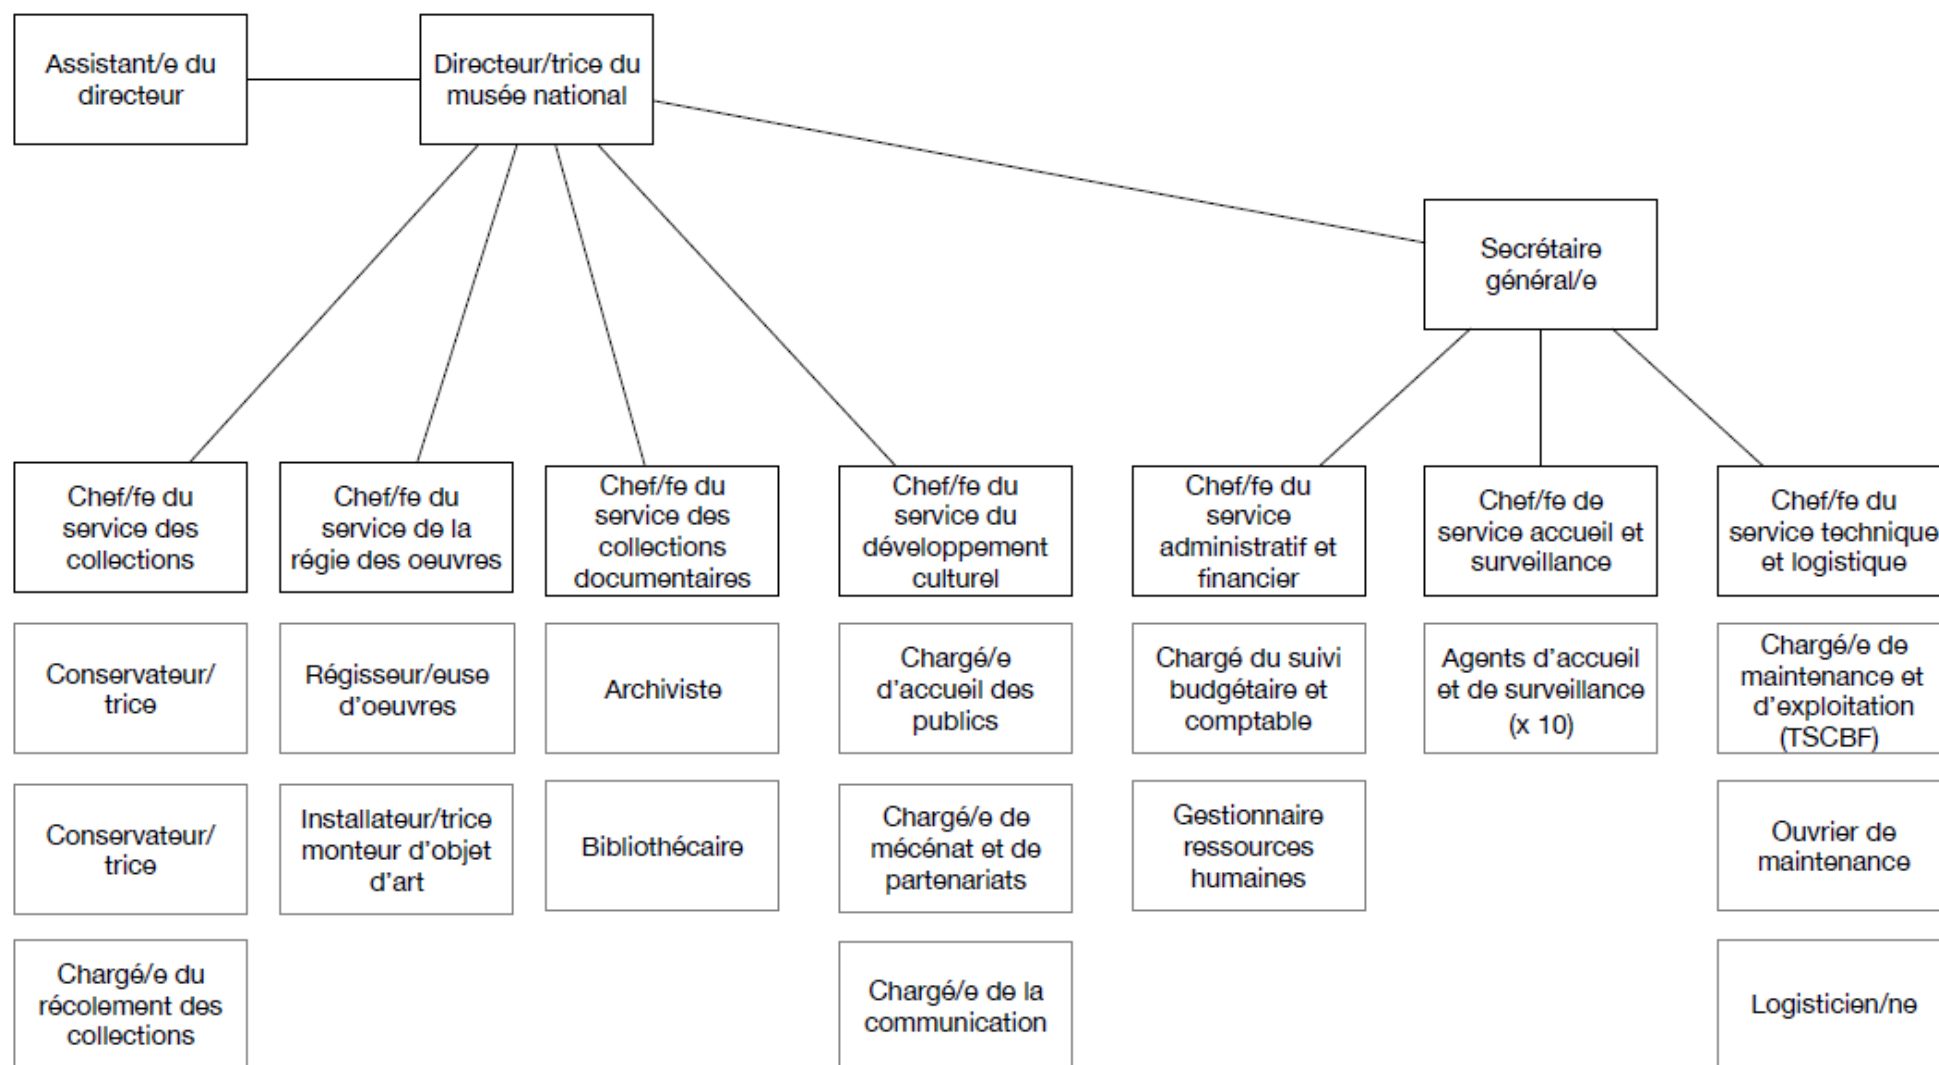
Assistant/e du directeur

Directeur/trice du musée national

Secrétaire général/e

Chef/fe du service des collections

Conservateur/trice

Conservateur/trice

Chargé/e du récolement des collections

Chef/fe du service de la régie des oeuvres

Régisseur/euse d'oeuvres

Installateur/trice monteur d'objet d'art

Chef/fe du service des collections documentaires

Archiviste

Bibliothécaire

Chef/fe du service du développement culturel

Chargé/e d'accueil des publics

Chargé/e de mécénat et de partenariats

Chargé/e de la communication

Chef/fe du service administratif et financier

Chargé du suivi budgétaire et comptable

Gestionnaire ressources humaines

Chef/fe de service accueil et surveillance

Agents d'accueil et de surveillance (x 10)

Chef/fe du service technique et logistique

Chargé/e de maintenance et d'exploitation (TSCBF)

Ouvrier de maintenance

Logisticien/ne